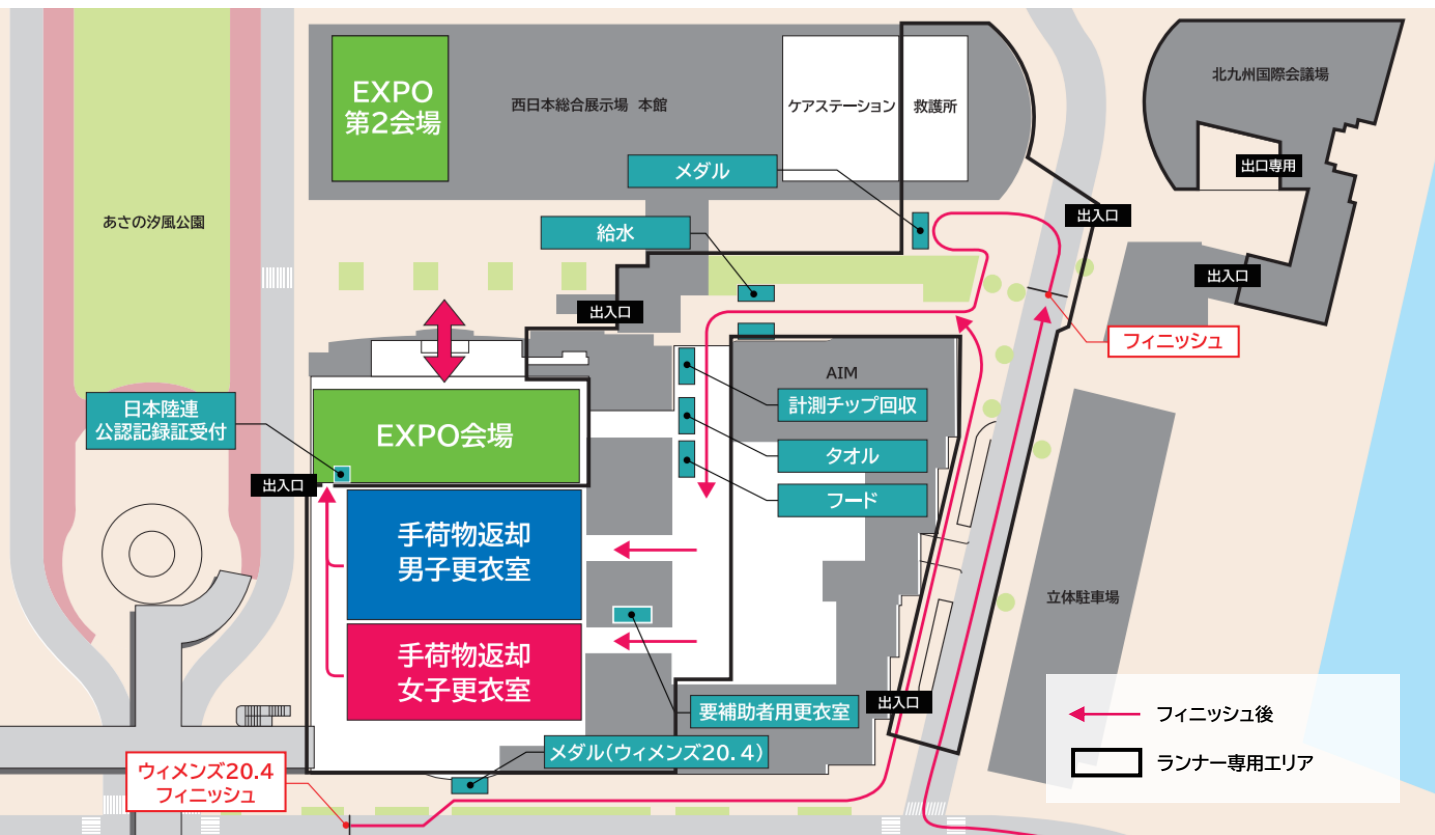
EXPO
第2会場

西日本総合展示場 本館

ケアステーション

救護所

北九州国際会議場

出口専用

メダル

あさの汐風公園

給水

出入口

出入口

出入口

フィニッシュ

AIM

日本陸連
公認記録証受付

計測チップ回収

EXPO会場

タオル

出入口

フード

手荷物返却
男子更衣室

立体駐車場

手荷物返却
女子更衣室

要補助者用更衣室

出入口

フィニッシュ後

ランナー専用エリア

メダル(ウィメンズ20.4)

ウィメンズ20.4
フィニッシュ